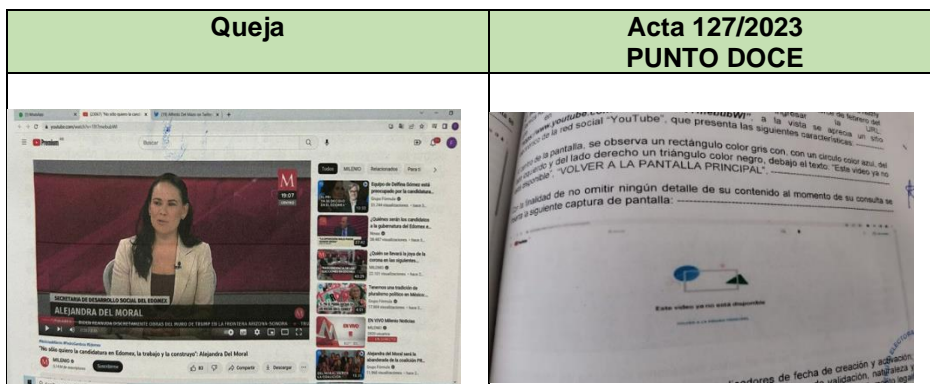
| Queja | Acta 127/2023 PUNTO DOCE |
|---|---|
| | |

Premium

Buscar

19:07

Todos MILENIO Relacionados

Equipo de Delfina Gómez está preocupado por la candidatura...

¿Quiénes serán los candidatos a la gubernatura del Edomex...

¿Quién se llevará la joya de la corona en las siguientes...

Tenemos una tradición de pluralismo político en México...

EN VIVO Milenio Noticias

Alejandra del Moral será la abanderada de la coalición PR...

SECRETARIA DE DESARROLLO SOCIAL DEL EDOMEX

ALEJANDRA DEL MORAL

"No sólo quiero la candidatura en Edomex, la trabajo y la construyo": Alejandra Del Moral

MILENIO

Suscribirme

Compartir

Descargar

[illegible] a la vista se aprecia un sitio de la red social "YouTube", que presenta las siguientes características: ---

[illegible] de la pantalla, se observa un rectángulo color gris con, con un círculo color azul, del lado izquierdo y del lado derecho un triángulo color negro, debajo el texto: "Este video ya no está disponible", "VOLVER A LA PANTALLA PRINCIPAL". ---

Con la finalidad de no omitir ningún detalle de su contenido al momento de su consulta se inserta la siguiente captura de pantalla: ---

Este video ya no está disponible

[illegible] de fecha de creación y activación, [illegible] de validación, naturaleza y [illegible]